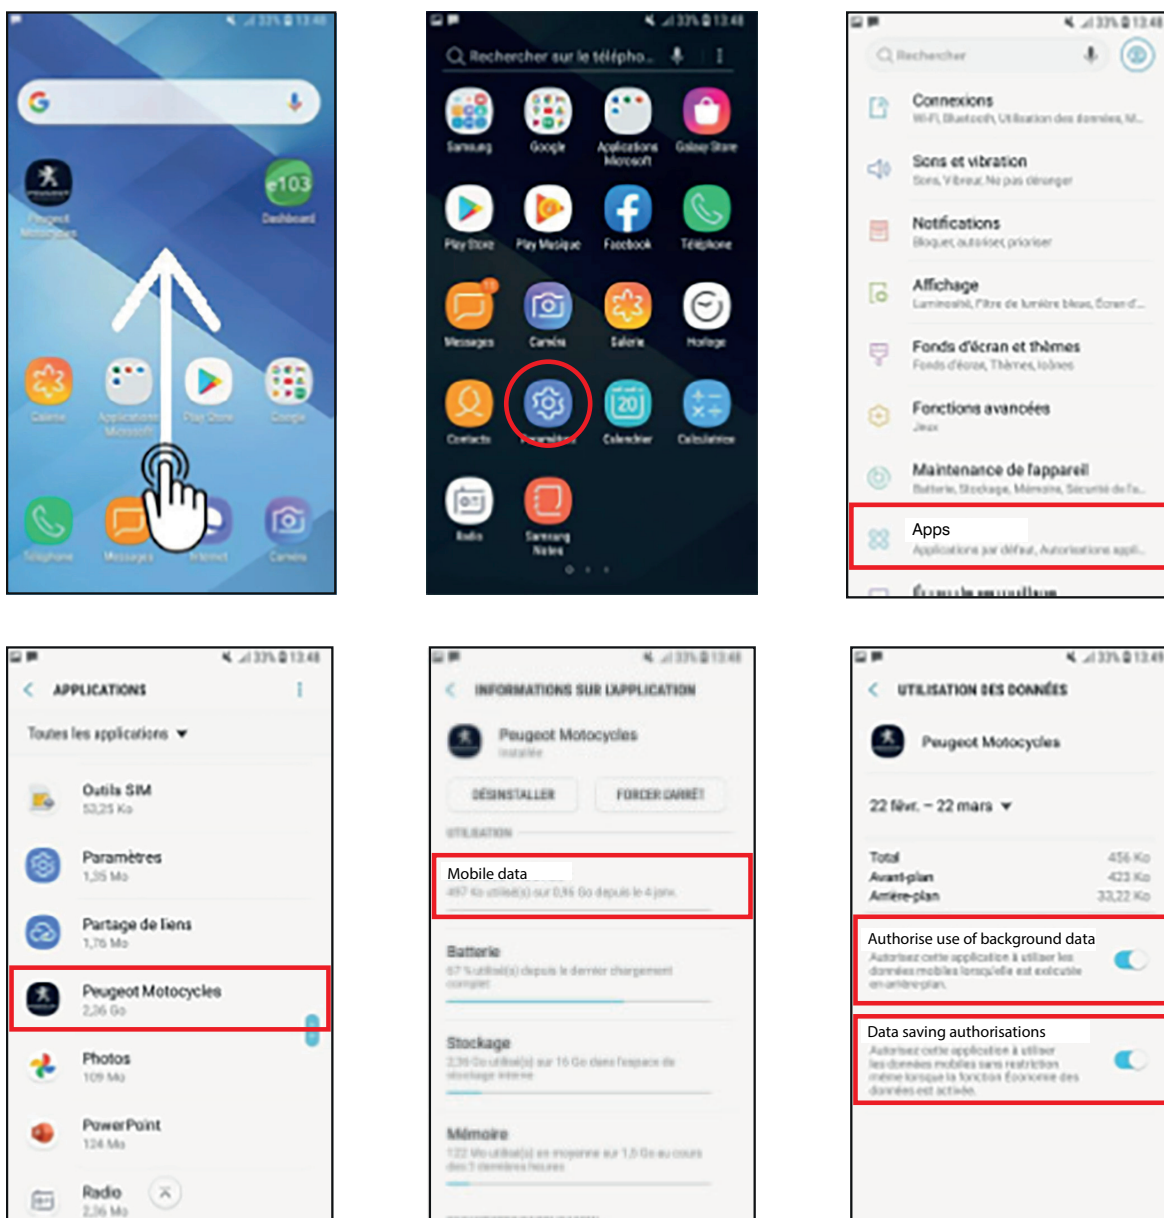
33% 13:48

Peugeot Motocycles

103 Dashboard

Galerie

Applications Microsoft

Play Store

Google

Téléphone

Messages

Internet

Caméra

33% 13:48

Rechercher sur le télépho...

Samsung

Google

Applications Microsoft

Galaxy Store

Play Store

Play Musique

Facebook

Téléphone

Messages

Caméra

Galerie

Horloge

Contacts

Paramètres

Calendrier

Calculatrice

Radio

Samsung Notes

33% 13:48

Rechercher

Connexions
Wi-Fi, Bluetooth, Utilisation des données, M...

Sons et vibration
Sons, Vibreur, Ne pas déranger

Notifications
Bloquer, autoriser, prioriser

Affichage
Luminosité, Filtre de lumière bleue, Écran d'...

Fonds d'écran et thèmes
Fonds d'écran, Thèmes, Icônes

Fonctions avancées
Jeux

Maintenance de l'appareil
Batterie, Stockage, Mémoire, Sécurité de l'a...

Apps
Applications par défaut, Autorisations appli...

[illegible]

33% 13:48

APPLICATIONS

Toutes les applications

Outils SIM
53,25 Ko

Paramètres
1,35 Mo

Partage de liens
1,76 Mo

Peugeot Motocycles
2,36 Go

Photos
109 Mo

PowerPoint
124 Mo

Radio
2,36 Mo

33% 13:48

INFORMATIONS SUR L'APPLICATION

Peugeot Motocycles
Installée

DÉSINSTALLER

FORCER L'ARRÊT

UTILISATION

Mobile data
497 Ko utilisé(s) sur 0,86 Go depuis le 4 janv.

Batterie
67 % utilisé(s) depuis le dernier chargement complet

Stockage
2,36 Go utilisé(s) sur 16 Go dans l'espace de stockage interne

Mémoire
122 Mo utilisé(s) en moyenne sur 1,5 Go au cours des 3 dernières heures

33% 13:49

UTILISATION DES DONNÉES

Peugeot Motocycles

22 févr. – 22 mars

Total 456 Ko
Avant-plan 423 Ko
Arrière-plan 33,22 Ko

Authorise use of background data
Autorisez cette application à utiliser les données mobiles lorsqu'elle est exécutée en arrière-plan.

Data saving authorisations
Autorisez cette application à utiliser les données mobiles sans restriction même lorsque la fonction Économie des données est activée.